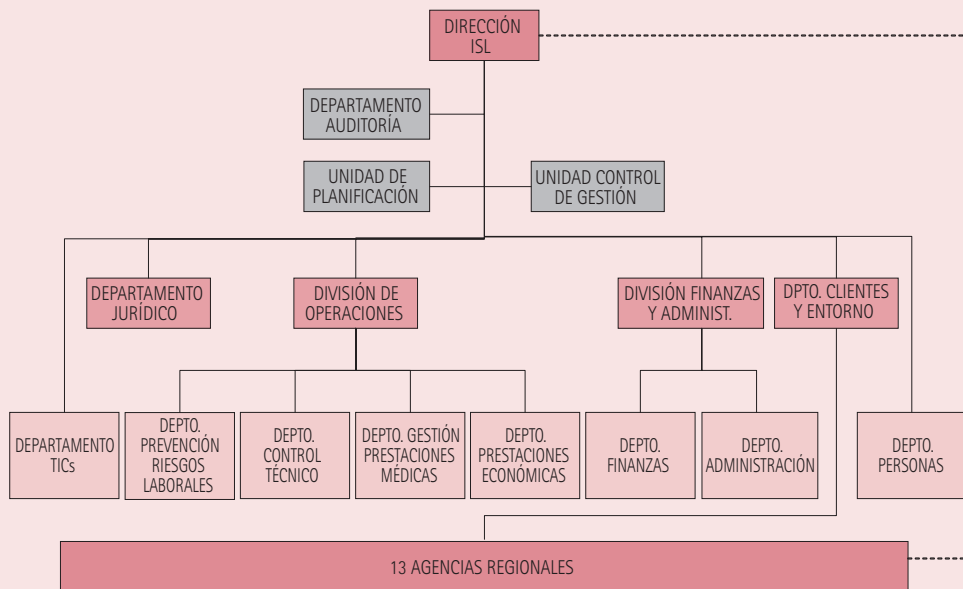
DIRECCIÓN ISL

DEPARTAMENTO AUDITORÍA

UNIDAD DE PLANIFICACIÓN

UNIDAD CONTROL DE GESTIÓN

DEPARTAMENTO JURÍDICO

DIVISIÓN DE OPERACIONES

DIVISIÓN FINANZAS Y ADMINIST.

DPTO. CLIENTES Y ENTORNO

DEPARTAMENTO TICs

DEPTO. PREVENCIÓN RIESGOS LABORALES

DEPTO. CONTROL TÉCNICO

DEPTO. GESTIÓN PRESTACIONES MÉDICAS

DEPTO. PRESTACIONES ECONÓMICAS

DEPTO. FINANZAS

DEPTO. ADMINISTRACIÓN

DEPTO. PERSONAS

13 AGENCIAS REGIONALES